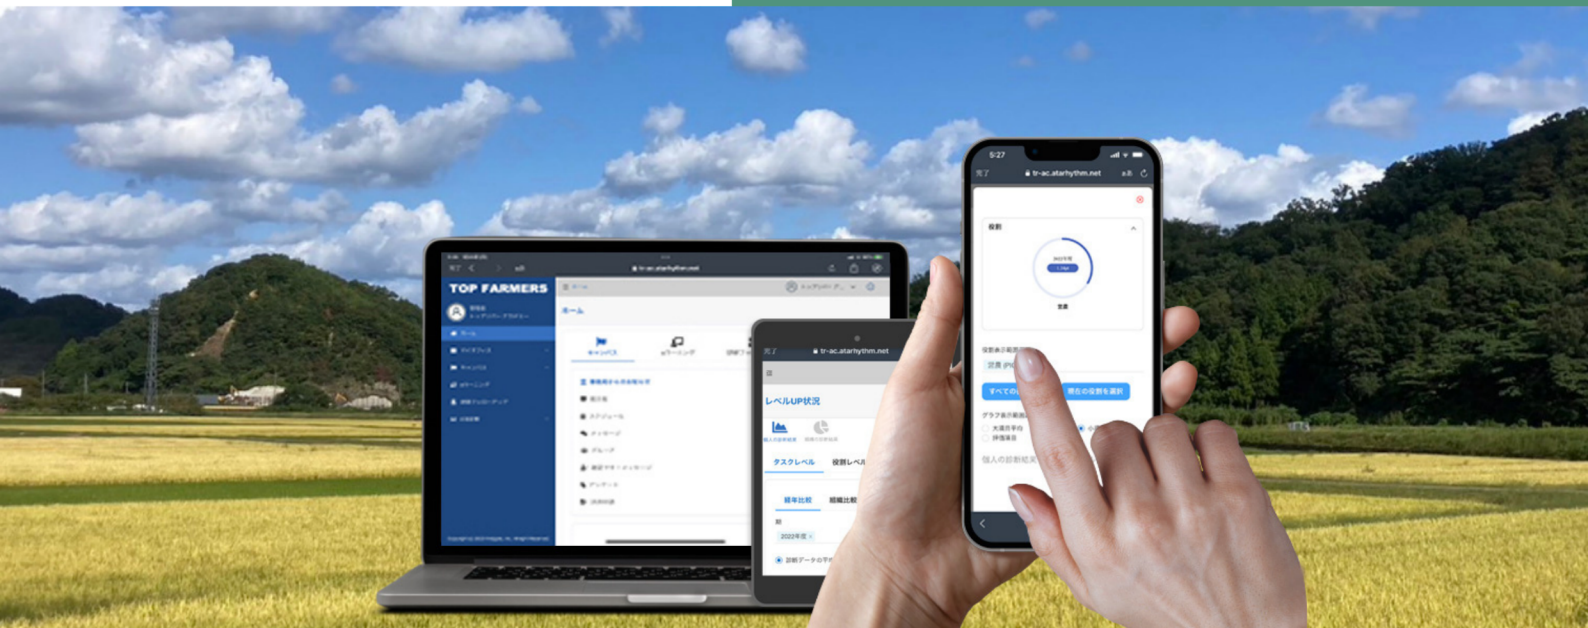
TOP FARMERS

ホーム

tr-ac.atarhythm.net

キャンパス

eラーニング

tr-ac.atarhythm.net

レベルUP状況

タスクレベル

役割レベル

経年比較

組織比較

2022年度

5:27

tr-ac.atarhythm.net

役割

すべての

現在の役割を選択

グラフ表示範囲

個人の診断結果